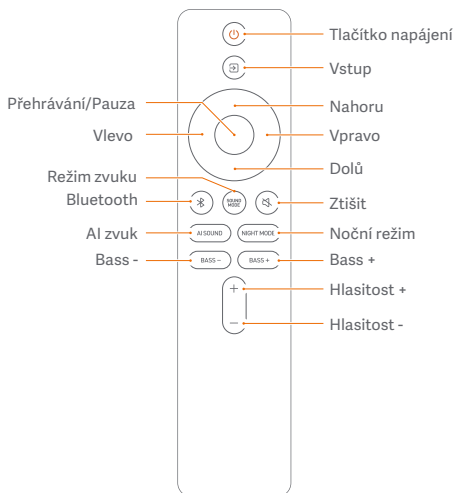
Tlačítko napájení
Vstup
Přehrávání/Pauza
Nahoru
Vlevo
Vpravo
Dolů
Režim zvuku
SOUND MODE
Bluetooth
Ztišit
AI zvuk
AI SOUND
NIGHT MODE
Noční režim
Bass -
BASS −
BASS +
Bass +
+
Hlasitost +
−
Hlasitost -